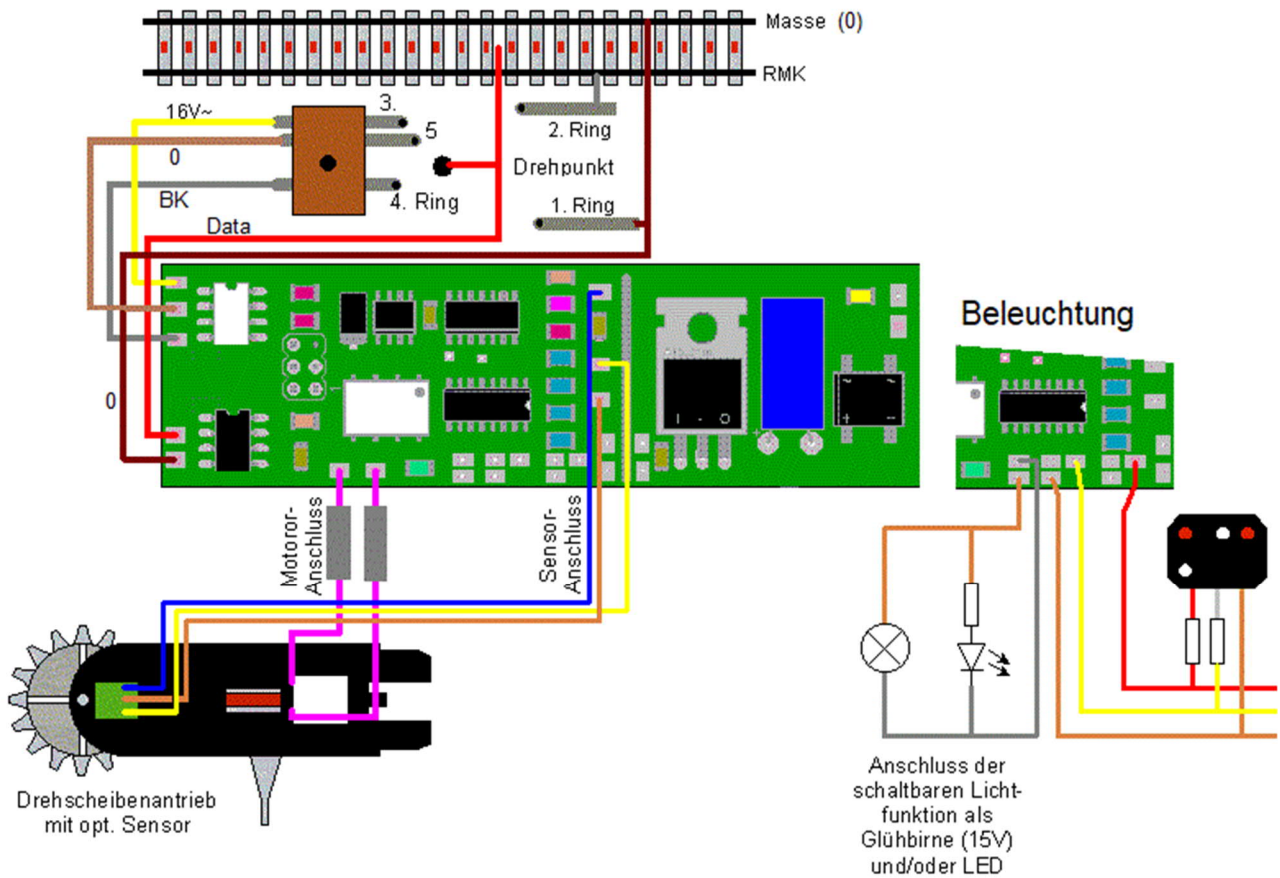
Masse (0)

RMK

16V~

3.

5

0

Drehpunkt

2. Ring

BK

4. Ring

Data

1. Ring

Beleuchtung

0

Motoror-Anschluss

Sensor-Anschluss

Drehscheibenantrieb mit opt. Sensor

Anschluss der schaltbaren Lichtfunktion als Glühbirne (15V) und/oder LED